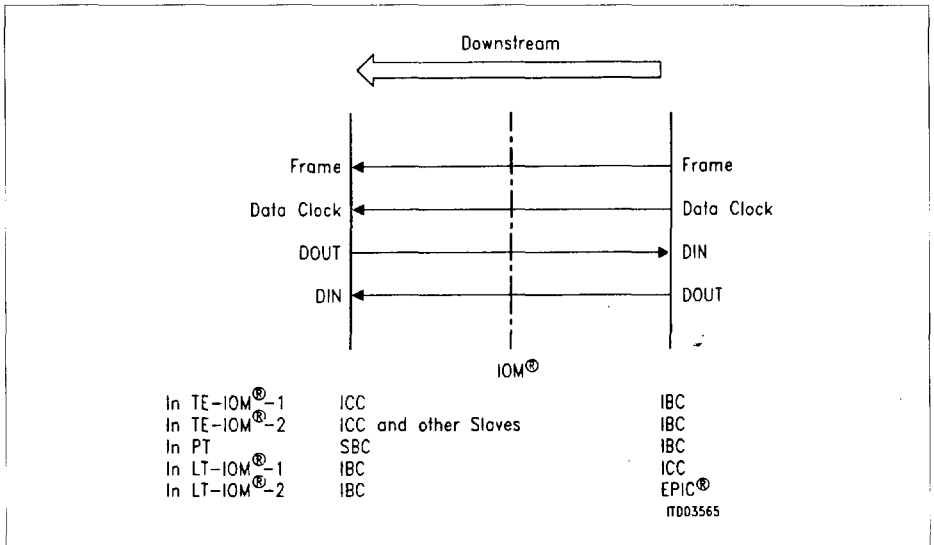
Downstream

Frame
Data Clock
DOUT
DIN

Frame
Data Clock
DIN
DOUT

IOM®

| | | |
|---|---|---|
| In TE-IOM®-1 | ICC | IBC |
| In TE-IOM®-2 | ICC and other Slaves | IBC |
| In PT | SBC | IBC |
| In LT-IOM®-1 | IBC | ICC |
| In LT-IOM®-2 | IBC | EPIC® |

ITD03565